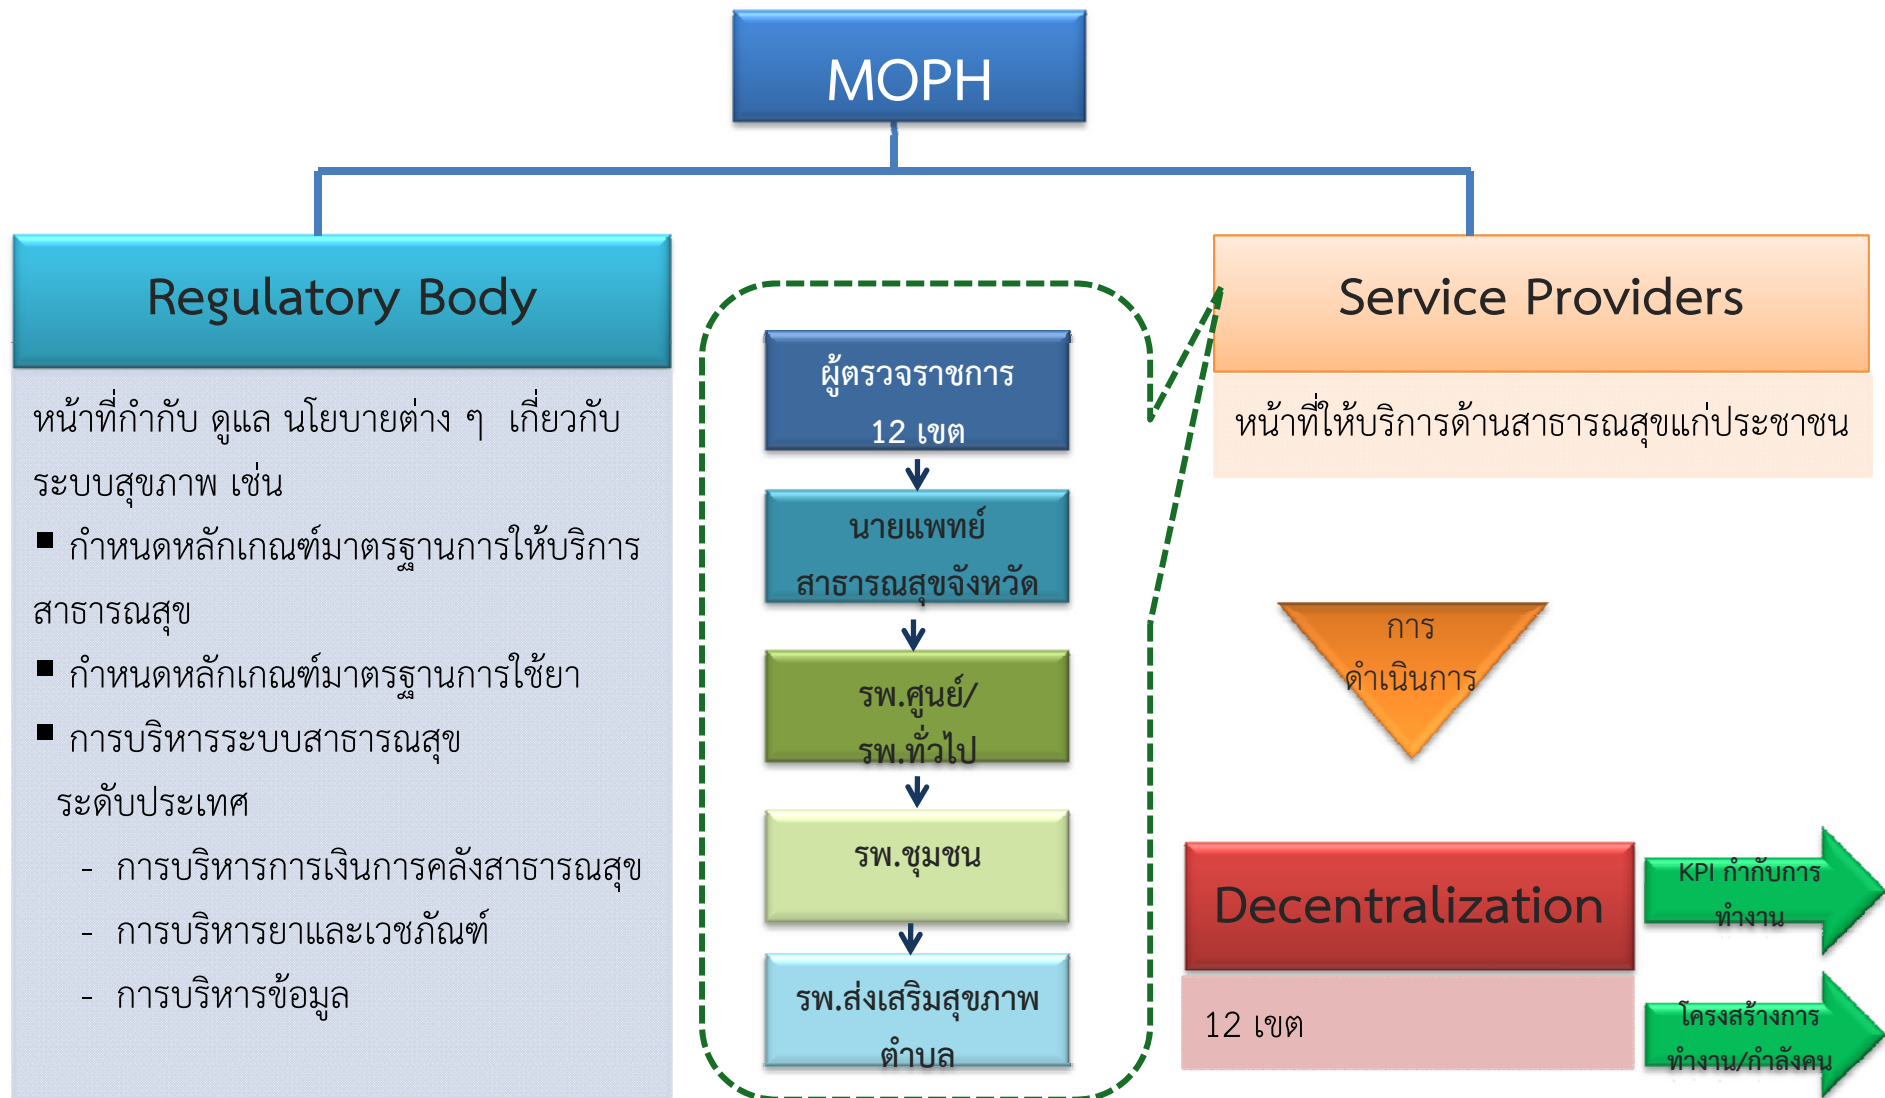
MOPH

Regulatory Body

หน้าที่กำกับ ดูแล นโยบายต่าง ๆ เกี่ยวกับระบบสุขภาพ เช่น

- กำหนดหลักเกณฑ์มาตรฐานการให้บริการสาธารณสุข
- กำหนดหลักเกณฑ์มาตรฐานการใช้ยา
- การบริหารระบบสาธารณสุขระดับประเทศ
  - การบริหารการเงินการคลังสาธารณสุข
  - การบริหารยาและเวชภัณฑ์
  - การบริหารข้อมูล

ผู้ตรวจราชการ 12 เขต

นายแพทย์สาธารณสุขจังหวัด

รพ.ศูนย์/รพ.ทั่วไป

รพ.ชุมชน

รพ.ส่งเสริมสุขภาพตำบล

Service Providers

หน้าที่ให้บริการด้านสาธารณสุขแก่ประชาชน

การดำเนินการ

Decentralization

12 เขต

KPI กำกับการทำงาน

โครงสร้างการทำงาน/กำลังคน